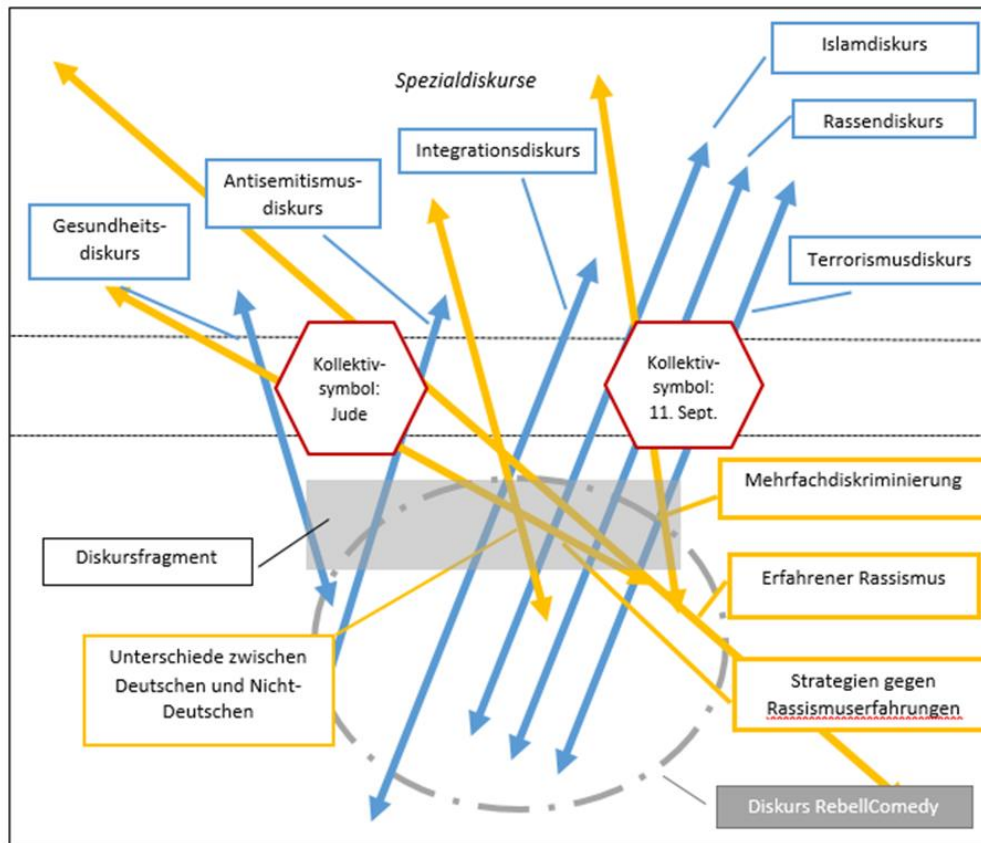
Spezialdiskurse

Islamdiskurs

Rassendiskurs

Integrationsdiskurs

Antisemitismusdiskurs

Gesundheitsdiskurs

Terrorismusdiskurs

Kollektivsymbol: Jude

Kollektivsymbol: 11. Sept.

Mehrfachdiskriminierung

Diskursfragment

Erfahrener Rassismus

Unterschiede zwischen Deutschen und Nicht-Deutschen

Strategien gegen Rassismuserfahrungen

Diskurs RebellComedy